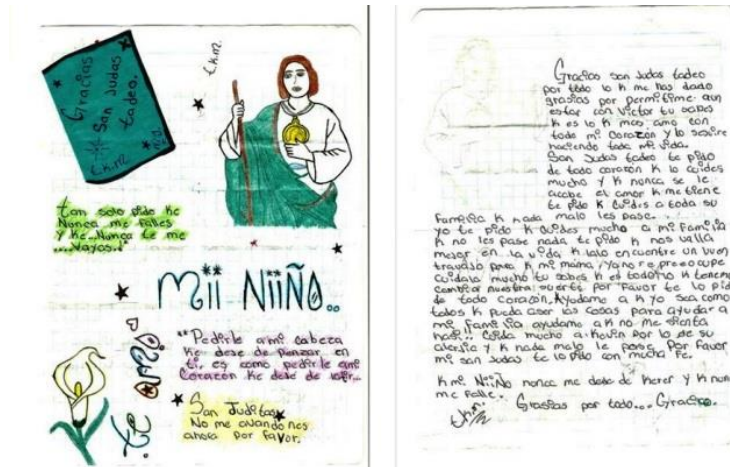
Gracias San Judas tadeo.

Ch.m.

Ch.m

Ch.m.

Ch.m.

Tan solo pido ke Nunca me dejes y ke Nunca te me ...Vayas...

Mii NiiÑo..

Te amo

"Pedirle ami cabeza ke deje de pensar en ti, es como pedirle ami Corazon ke deje de latir..

San Judas tadeo No me olvides nos ahora por favor.

Gracias san Judas tadeo por todo lo k me has dado grasias por permitirme aun estar con Victor tu sabes k es lo k mas amo con todo mi Corazon y lo savire haciendo toda mi Vida. San Judas tadeo te pido de todo corazon k lo cuides mucho y k nunca se le acabe el amor k me tiene te pido k cuides a toda su Familia k nada malo les pase. yo te pido k cuides mucho a mi Familia k no les pase nada te pido k nos valla mejor en la vida k lalo encuentre un buen travajo para k mi mama ya no se preocupe cuidalo mucho tu sabes k es todo mi k tenemos cambiar nuestra suerte por favor te lo pido de todo corazon. Ayudame a k yo sea como todos k pueda acer las cosas para ayudar a mi familia ayudame a k no me sienta nada. Cuida mucho a Kevin por lo de su abuelo y k nada malo le pase. Por favor mi san judas te lo pido con mucha fe.

K mi NiiÑo nunca me deje de kerer y k nunca me falle. Grasias por todo... Gracias.

Ch.m